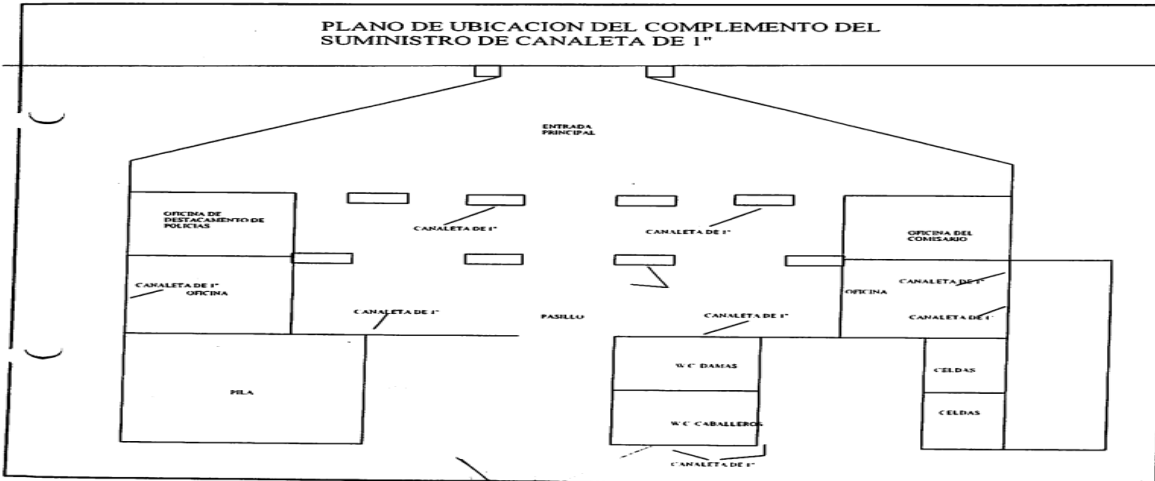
PLANO DE UBICACION DEL COMPLEMENTO DEL SUMINISTRO DE CANALETA DE 1"

ENTRADA PRINCIPAL

OFICINA DE DESTACAMENTO DE POLICIAS

CANALETA DE 1"

CANALETA DE 1"

OFICINA DEL COMISARIO

CANALETA DE 1" OFICINA

CANALETA DE 1"

OFICINA

CANALETA DE 1"

PASILLO

CANALETA DE 1"

CANALETA DE 1"

W.C DAMAS

CELDAS

PILA

CELDAS

W.C CABALLEROS

CANALETA DE 1"